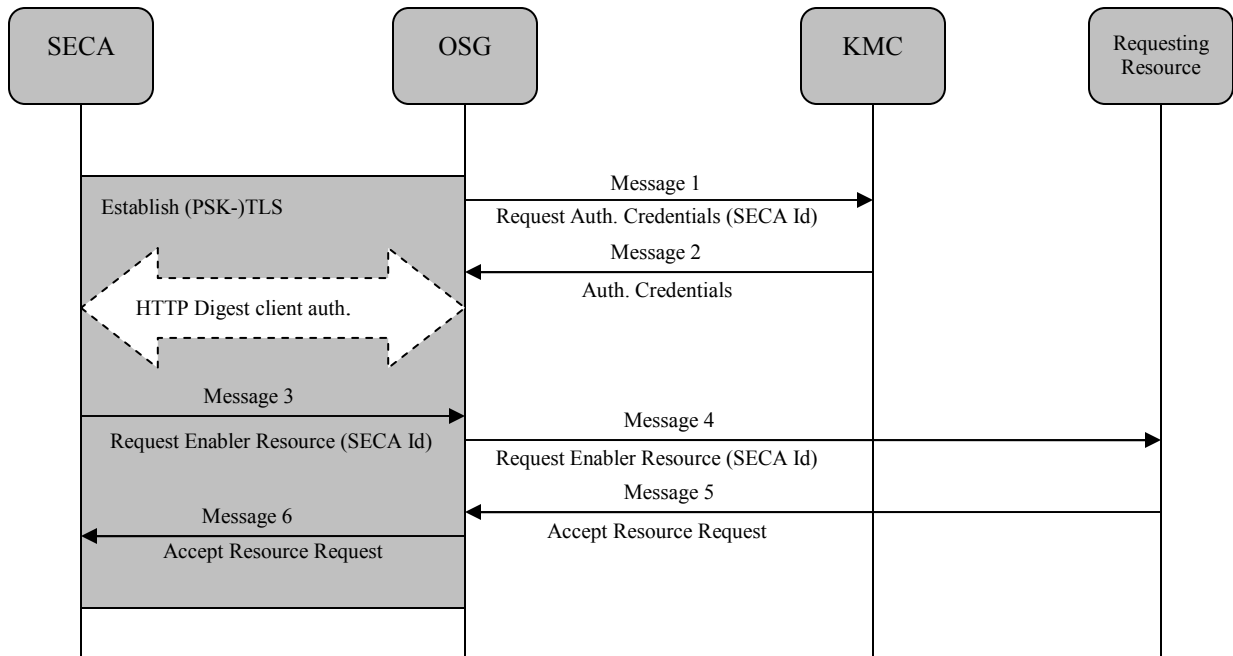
SECA

OSG

KMC

Requesting Resource

Establish (PSK-)TLS

Message 1

Request Auth. Credentials (SECA Id)

Message 2

Auth. Credentials

HTTP Digest client auth.

Message 3

Request Enabler Resource (SECA Id)

Message 4

Request Enabler Resource (SECA Id)

Message 5

Accept Resource Request

Message 6

Accept Resource Request